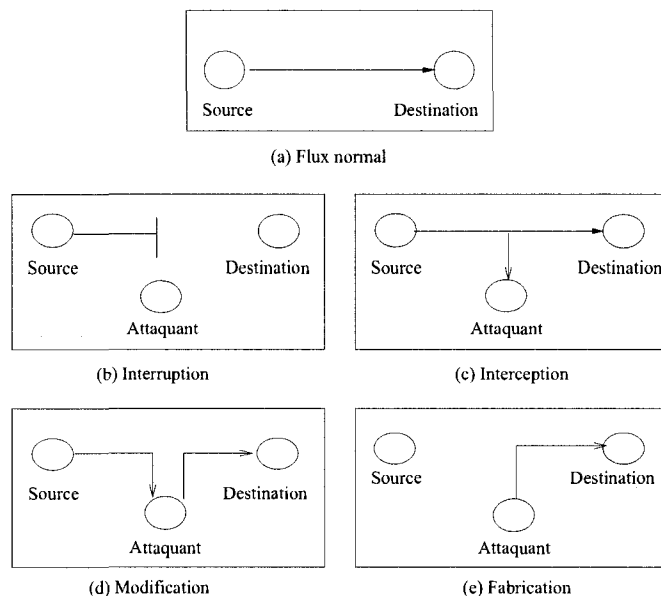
Source
Destination

(a) Flux normal

Source
Destination
Attaquant

(b) Interruption

Source
Destination
Attaquant

(c) Interception

Source
Destination
Attaquant

(d) Modification

Source
Destination
Attaquant

(e) Fabrication